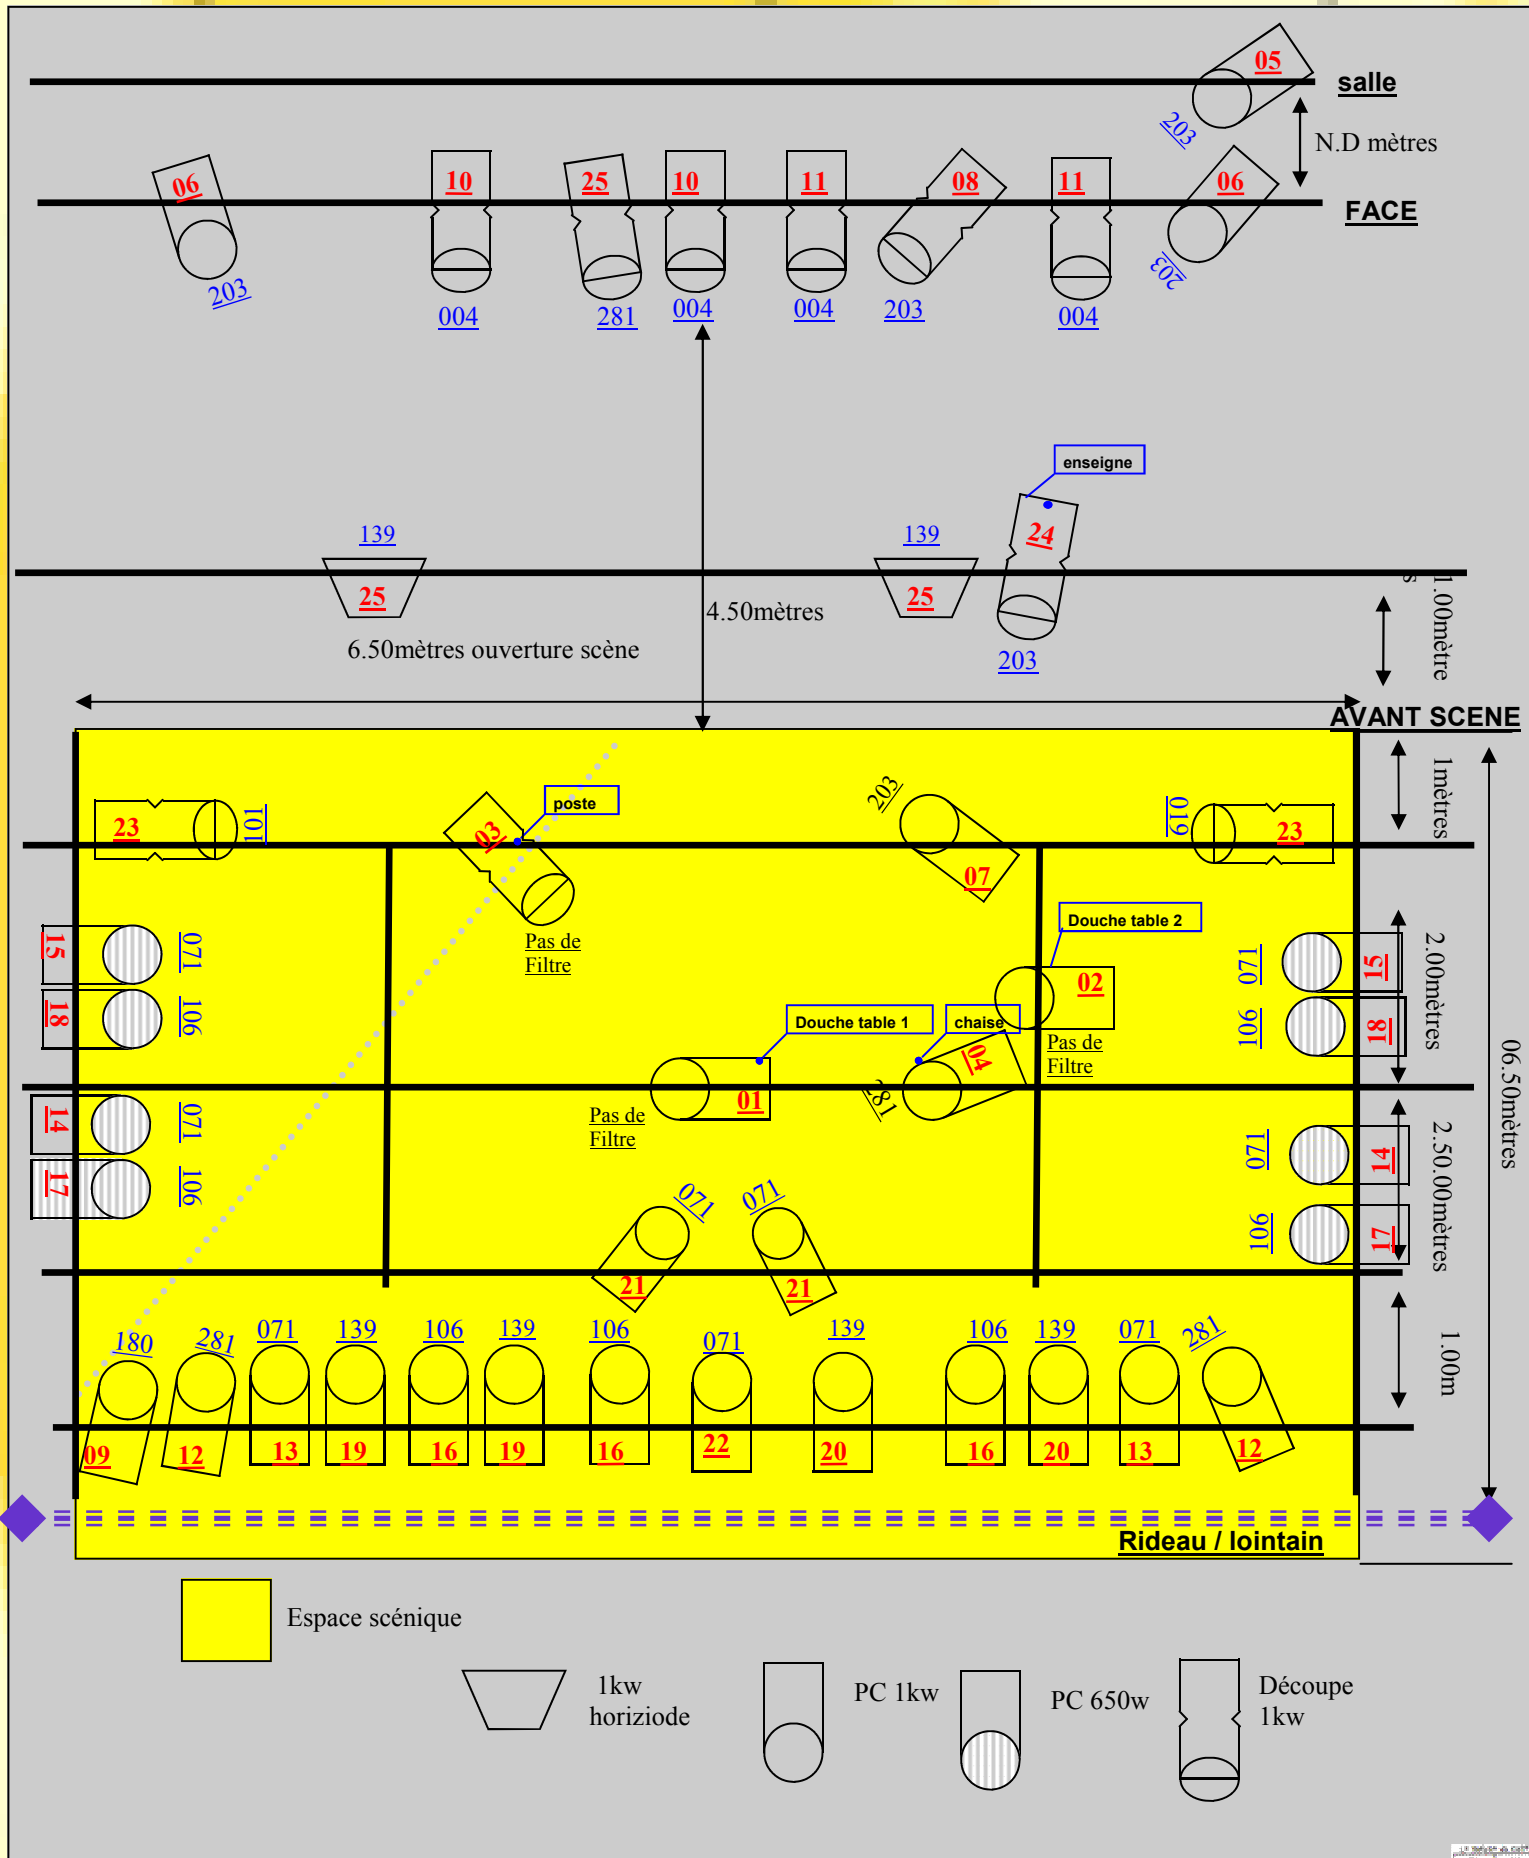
05
salle
203
N.D mètres
06
10
25
10
11
08
11
06
FACE
203
004
281
004
004
203
004
203

enseigne
139
139
24
25
25
4.50mètres
1.00mètre
6.50mètres ouverture scène
203
AVANT SCENE

poste
203
1mètres
23
101
03
019
23
07
Douche table 2
15
071
Pas de Filtre
02
071
15
2.00mètres
18
106
Douche table 1
chaise
106
18
04
Pas de Filtre
281
06.50mètres
14
071
01
071
14
Pas de Filtre
2.50.00mètres
17
106
071
071
106
17
21
21
180
281
071
139
106
139
106
071
139
106
139
071
281
1.00m
09
12
13
19
16
19
16
22
20
16
20
13
12
Rideau / lointain

Espace scénique
1kw horiziode
PC 1kw
PC 650w
Découpe 1kw